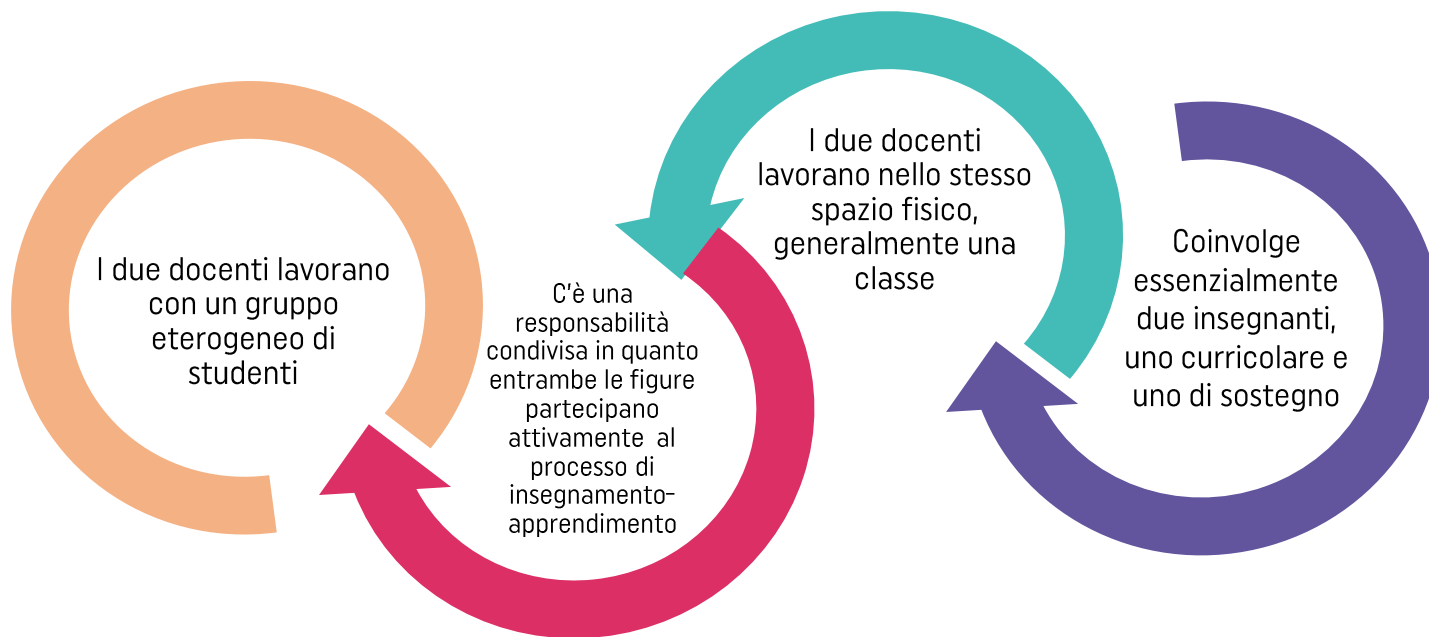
Coinvolge essenzialmente due insegnanti, uno curricolare e uno di sostegno

I due docenti lavorano nello stesso spazio fisico, generalmente una classe

C'è una responsabilità condivisa in quanto entrambe le figure partecipano attivamente al processo di insegnamento-apprendimento

I due docenti lavorano con un gruppo eterogeneo di studenti